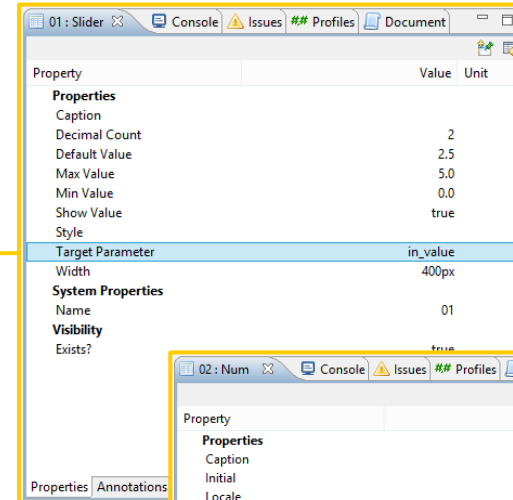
01 : Slider ⊠ Console Issues ## Profiles Document

| Property | Value | Unit |
|---|---|---|
| **Properties** | | |
| Caption | | |
| Decimal Count | 2 | |
| Default Value | 2.5 | |
| Max Value | 5.0 | |
| Min Value | 0.0 | |
| Show Value | true | |
| Style | | |
| Target Parameter | in_value | |
| Width | 400px | |
| **System Properties** | | |
| Name | 01 | |
| **Visibility** | | |
| Exists? | true | |

Properties Annotations

02 : Num ⊠ Console Issues ## Profiles

| Property |
|---|
| **Properties** |
| Caption |
| Initial |
| Locale |